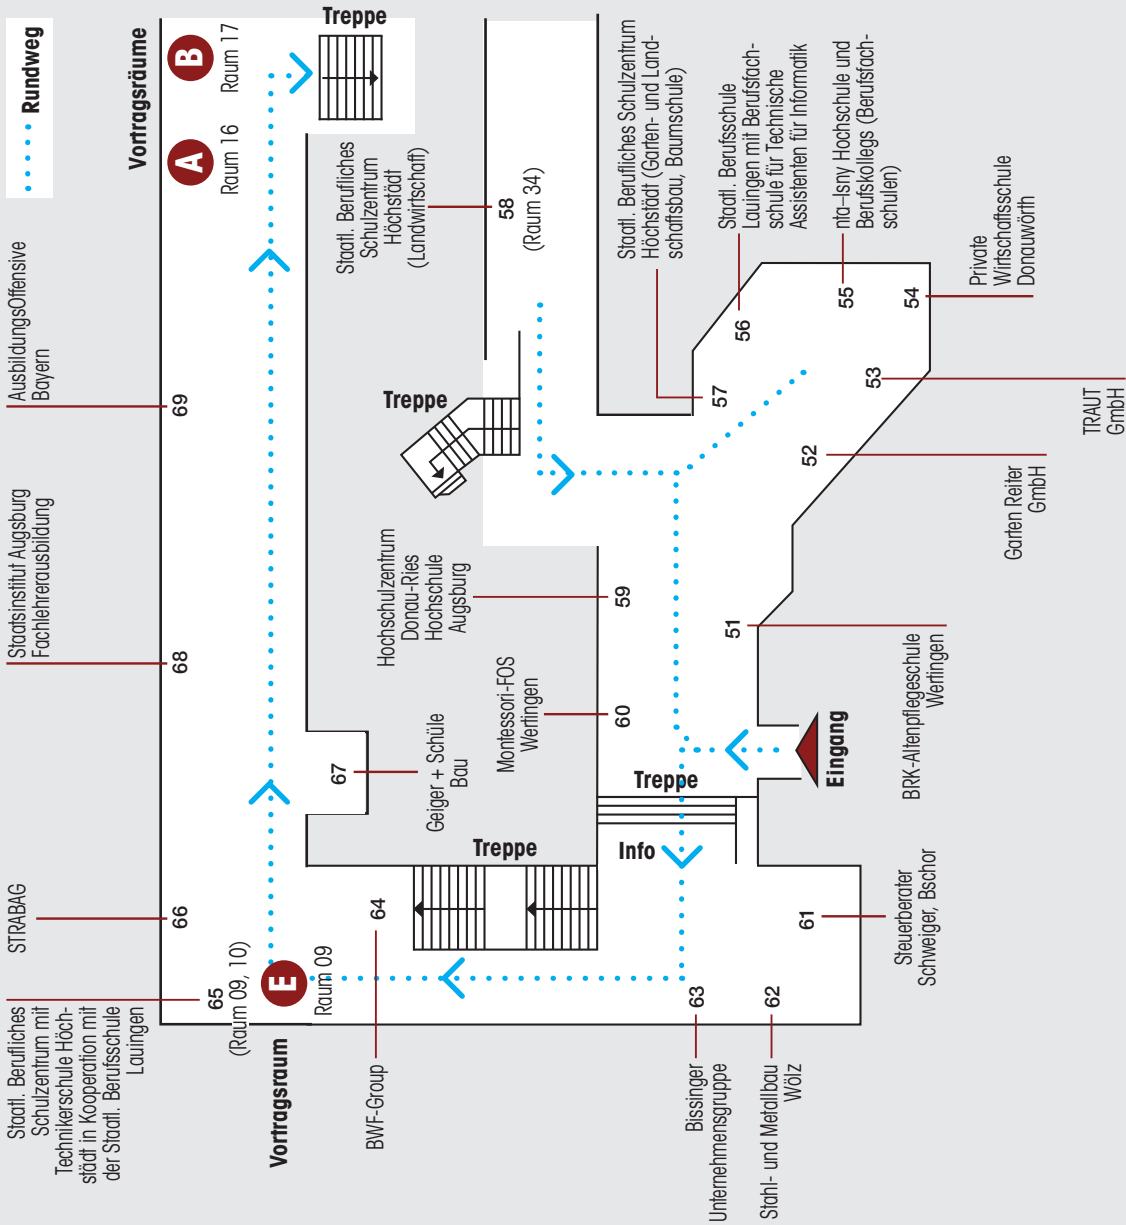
Rundweg

Vortragsräume

A Raum 16

B Raum 17

Treppe

Staatl. Berufliches Schulzentrum Höchstädt (Landwirtschaft)

58 (Raum 34)

Staatl. Berufliches Schulzentrum Höchstädt (Garten- und Landschaftsbau, Baumschule)

Staatl. Berufsschule Lauingen mit Berufsfachschule für Technische Assistenten für Informatik

nta-Isny Hochschule und Berufskollegs (Berufsfachschulen)

Private Wirtschaftsschule Donauwörth

AusbildungsOffensive Bayern

69

Treppe

57

56

55

54

53

TRAUT GmbH

52

Garten Reiter GmbH

Staatsinstitut Augsburg Fachlehrerausbildung

68

Hochschulzentrum Donau-Ries Hochschule Augsburg

59

51

BRK-Altenpflegeschule Wertingen

Montessori-FOS Wertingen

60

Eingang

67

Geiger + Schüle Bau

Treppe

Treppe

Info

STRABAG

66

64

61

Steuerberater Schweiger, Bschor

E Raum 09

65 (Raum 09, 10)

63

62

Staatl. Berufliches Schulzentrum mit Technikerschule Höchstädt in Kooperation mit der Staatl. Berufsschule Lauingen

Vortragsraum

BWF-Group

Bissinger Unternehmensgruppe

Stahl- und Metallbau Wölz